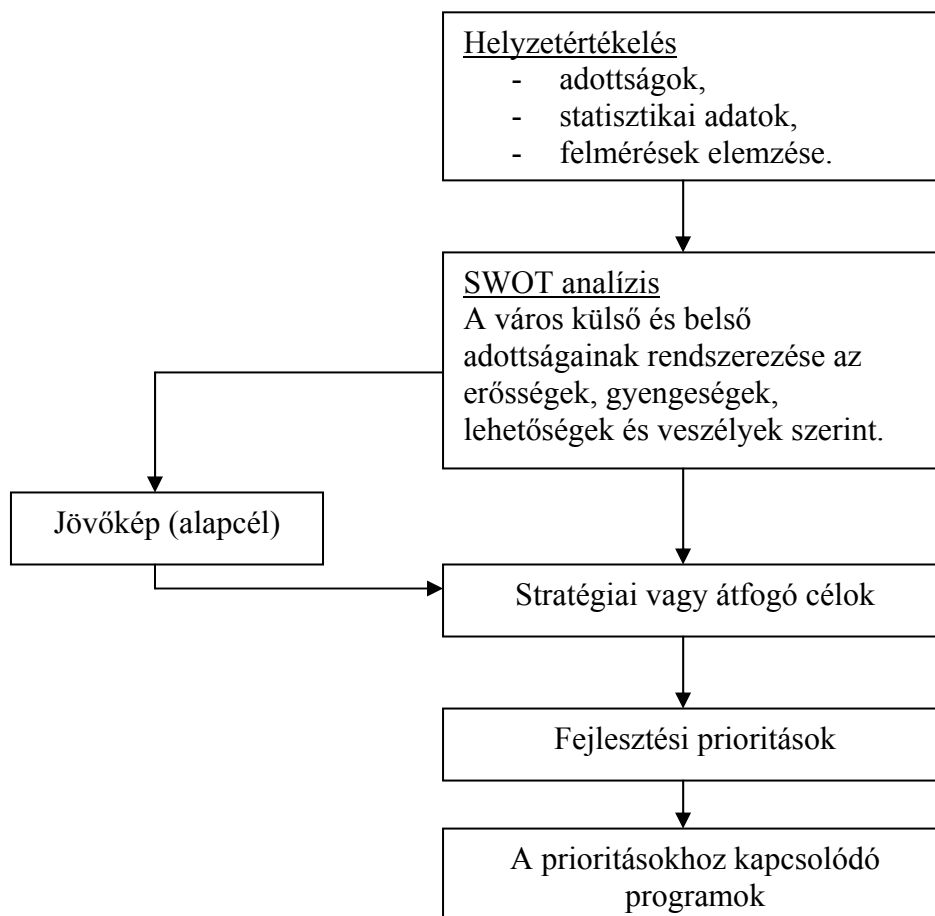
Helyzetértékelés
- adottságok,
- statisztikai adatok,
- felmérések elemzése.

SWOT analízis
A város külső és belső adottságainak rendszerezése az erősségek, gyengeségek, lehetőségek és veszélyek szerint.

Jövőkép (alapcél)

Stratégiai vagy átfogó célok

Fejlesztési prioritások

A prioritásokhoz kapcsolódó programok